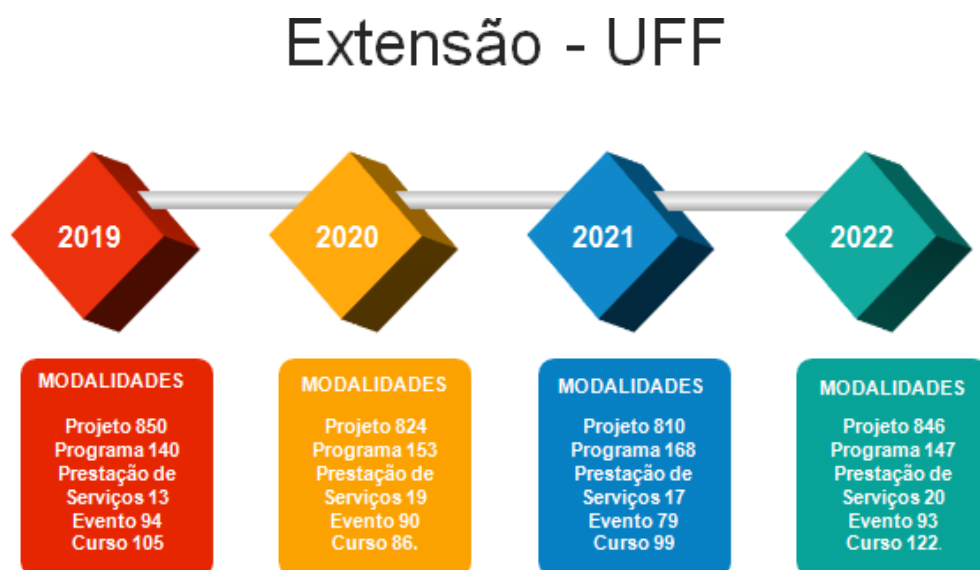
Extensão - UFF

2019

MODALIDADES

Projeto 850
Programa 140
Prestação de Serviços 13
Evento 94
Curso 105

2020

MODALIDADES

Projeto 824
Programa 153
Prestação de Serviços 19
Evento 90
Curso 86.

2021

MODALIDADES

Projeto 810
Programa 168
Prestação de Serviços 17
Evento 79
Curso 99

2022

MODALIDADES

Projeto 846
Programa 147
Prestação de Serviços 20
Evento 93
Curso 122.